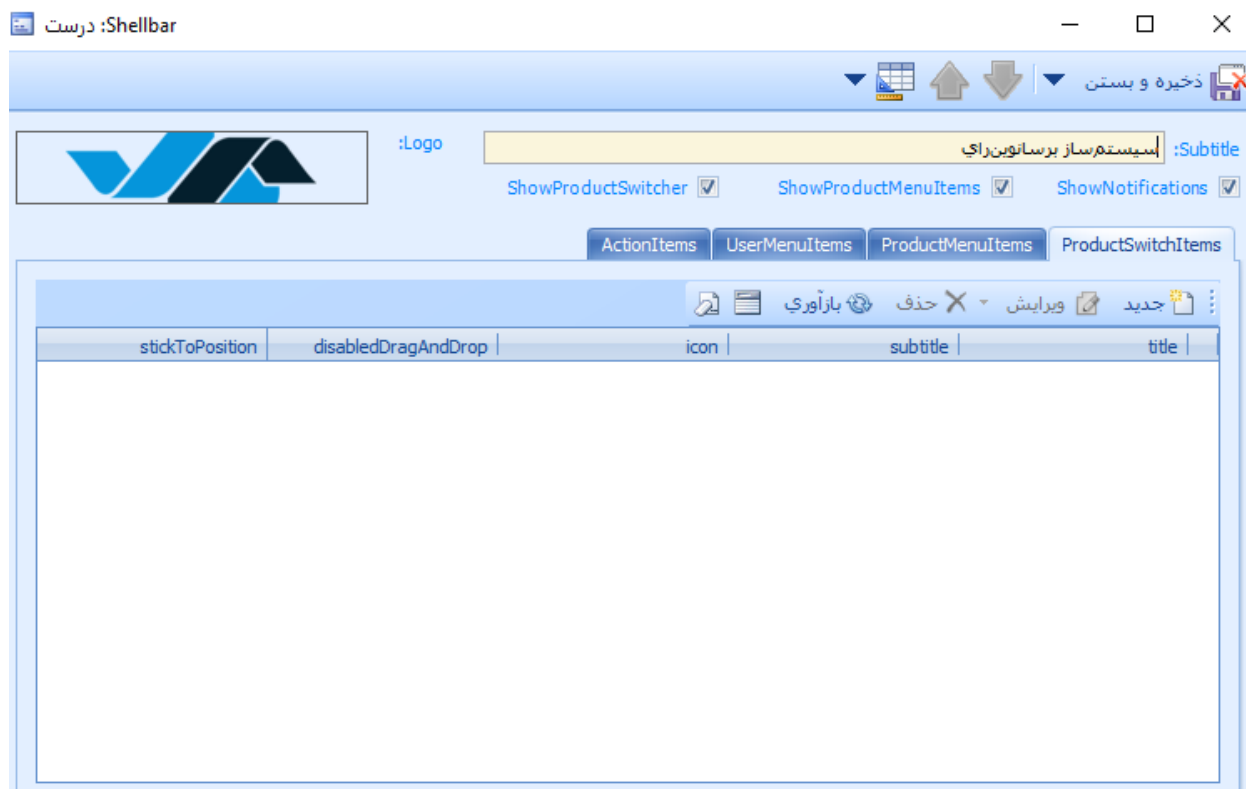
Shellbar: درست

ذخيره و بستن

Subtitle: سيستم‌ساز برسانوين‌راي

Logo:

ShowNotifications ShowProductMenuItems ShowProductSwitcher

ProductSwitchItems ProductMenuItems UserMenuItems ActionItems

جديد ويرايش حذف بازآوري

| title | subtitle | icon | disabledDragAndDrop | stickToPosition |
|---|---|---|---|---|